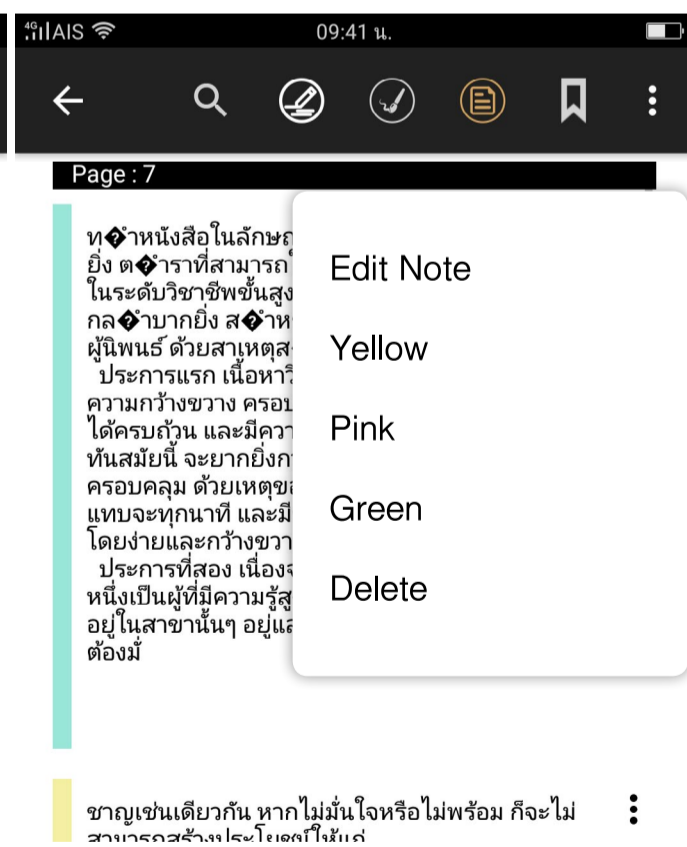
4G AIS 09:41 น.

Page : 7

ท�ำหนังสือในลักษณ
ยิ่ง ต�ำราที่สามารถ
ในระดับวิชาชีพขั้นสูง
กล�ำบากยิ่ง ส�ำห
ผู้นิพนธ์ ด้วยสาเหตุส
ประการแรก เนื้อหาว
ความกว้างขวาง ครอบ
ได้ครบถ้วน และมีควา
ทันสมัยนี้ จะยากยิ่งก
ครอบคลุม ด้วยเหตุข
แทบจะทุกนาที และมี
โดยง่ายและกว้างขวา
ประการที่สอง เนื่อง
หนึ่งเป็นผู้ที่มีความรู้สู
อยู่ในสาขานั้นๆ อยู่แล
ต้องมั่

Edit Note
Yellow
Pink
Green
Delete

ชาญเช่นเดียวกัน หากไม่มั่นใจหรือไม่พร้อม ก็จะไม่
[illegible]